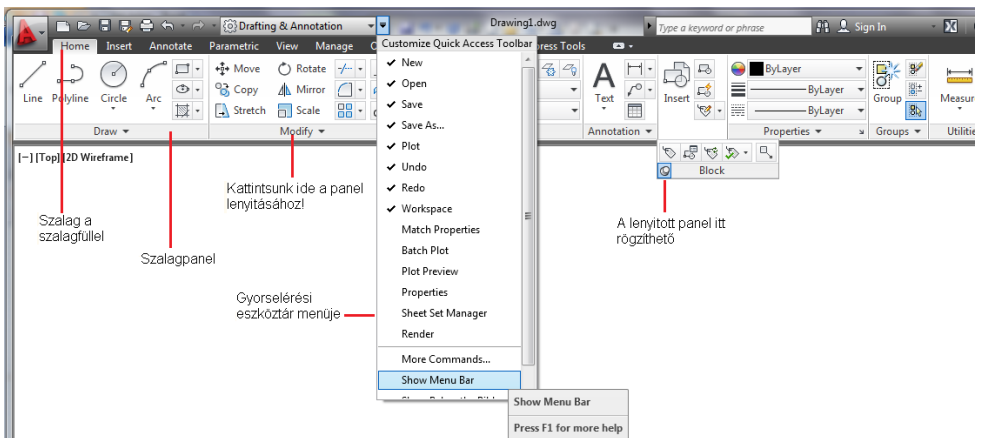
Drafting & Annotation
Drawing1.dwg
Type a keyword or phrase
Sign In
Home Insert Annotate Parametric View Manage O
Customize Quick Access Toolbar
ress Tools
Line Polyline Circle Arc
Move Rotate
Copy Mirror
Stretch Scale
Draw ▾
Modify ▾
New
Open
Save
Save As...
Plot
Undo
Redo
Workspace
Match Properties
Batch Plot
Plot Preview
Properties
Sheet Set Manager
Render
More Commands...
Show Menu Bar
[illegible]
Show Menu Bar
Press F1 for more help
Text
Annotation ▾
Insert
ByLayer
ByLayer
ByLayer
Properties ▾
Group
Groups ▾
Measure
Utilities
Block
[−] [Top] [2D Wireframe]
Kattintsunk ide a panel lenyitásához!
Szalag a szalagfüllel
Szalagpanel
A lenyitott panel itt rögzíthető
Gyorselérési eszköztár menüje